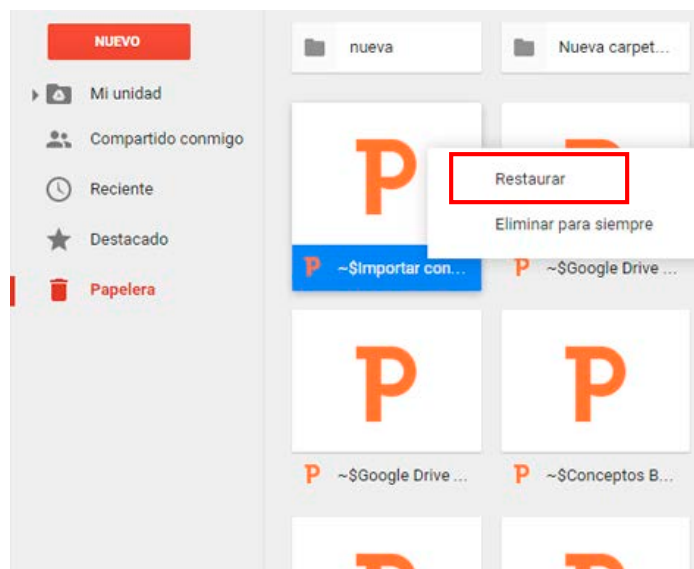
NUEVO

Mi unidad

Compartido conmigo

Reciente

Destacado

Papelera

nueva

Nueva carpet...

Restaurar

Eliminar para siempre

~$Importar con...

~$Google Drive ...

~$Google Drive ...

~$Conceptos B...